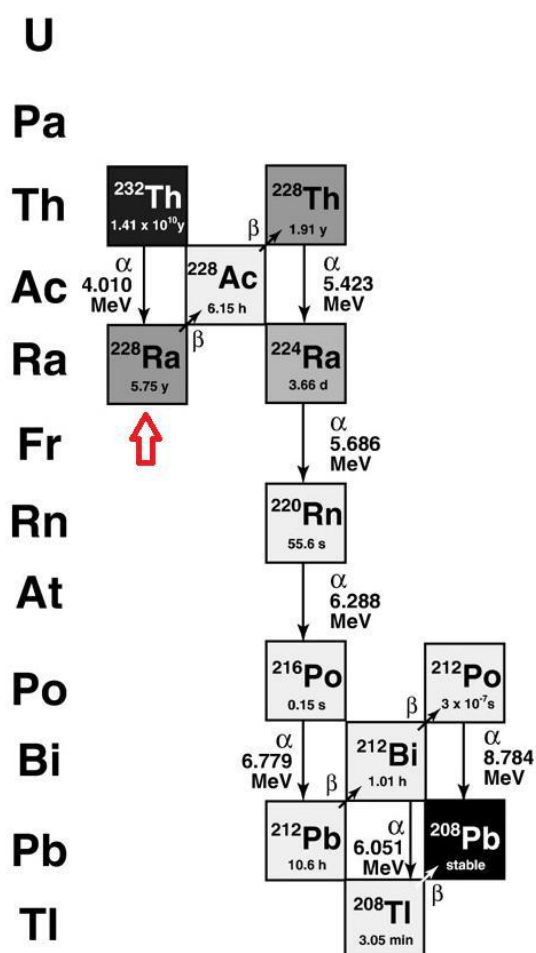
U

Pa

Th

Ac

Ra

Fr

Rn

At

Po

Bi

Pb

Tl

$^{232}$Th
1.41 x $10^{10}$y

α
4.010
MeV

$^{228}$Ac
6.15 h

β

$^{228}$Th
1.91 y

β

α
5.423
MeV

$^{228}$Ra
5.75 y

$^{224}$Ra
3.66 d

α
5.686
MeV

$^{220}$Rn
55.6 s

α
6.288
MeV

$^{216}$Po
0.15 s

$^{212}$Po
3 x $10^{-7}$s

β

α
6.779
MeV

$^{212}$Bi
1.01 h

α
8.784
MeV

β

$^{212}$Pb
10.6 h

α
6.051
MeV

$^{208}$Pb
stable

β

$^{208}$Tl
3.05 min